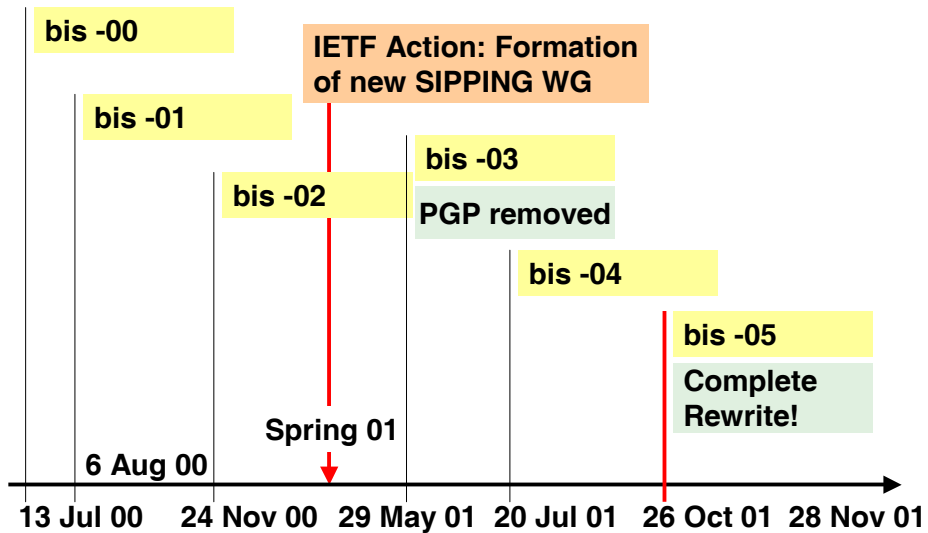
bis -00

IETF Action: Formation of new SIPPING WG

bis -01

bis -03

PGP removed

bis -02

bis -04

bis -05

Complete Rewrite!

Spring 01

6 Aug 00

13 Jul 00 24 Nov 00 29 May 01 20 Jul 01 26 Oct 01 28 Nov 01